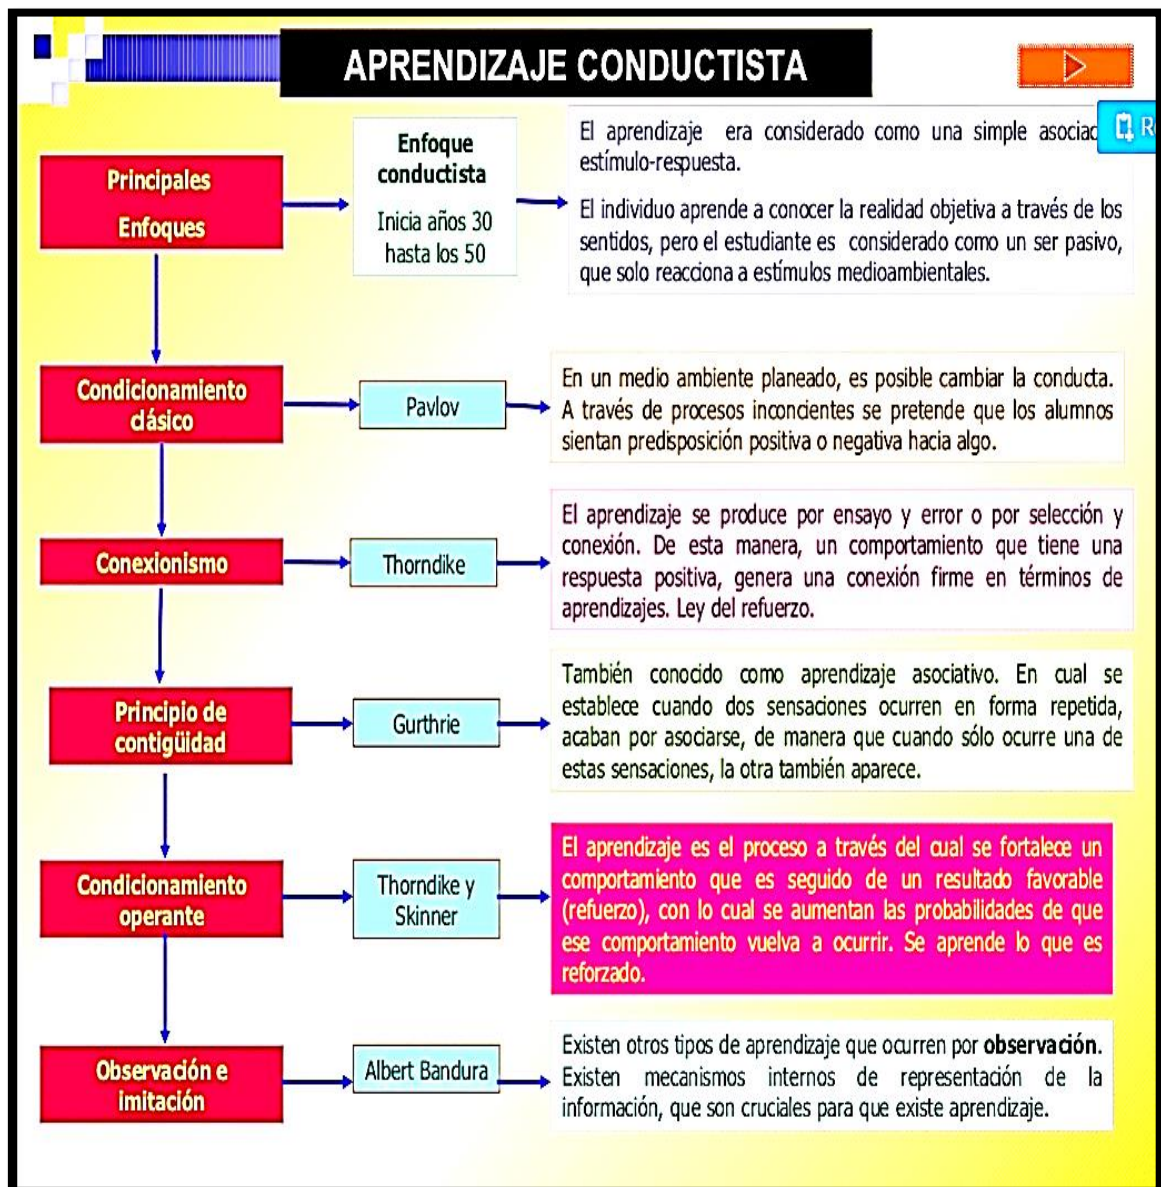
APRENDIZAJE CONDUCTISTA

Principales Enfoques

Enfoque conductista
Inicia años 30 hasta los 50

El aprendizaje era considerado como una simple asociac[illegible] estímulo-respuesta.

El individuo aprende a conocer la realidad objetiva a través de los sentidos, pero el estudiante es considerado como un ser pasivo, que solo reacciona a estímulos medioambientales.

R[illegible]

Condicionamiento clásico

Pavlov

En un medio ambiente planeado, es posible cambiar la conducta. A través de procesos inconcientes se pretende que los alumnos sientan predisposición positiva o negativa hacia algo.

Conexionismo

Thorndike

El aprendizaje se produce por ensayo y error o por selección y conexión. De esta manera, un comportamiento que tiene una respuesta positiva, genera una conexión firme en términos de aprendizajes. Ley del refuerzo.

Principio de contigüidad

Gurthrie

También conocido como aprendizaje asociativo. En cual se establece cuando dos sensaciones ocurren en forma repetida, acaban por asociarse, de manera que cuando sólo ocurre una de estas sensaciones, la otra también aparece.

Condicionamiento operante

Thorndike y Skinner

El aprendizaje es el proceso a través del cual se fortalece un comportamiento que es seguido de un resultado favorable (refuerzo), con lo cual se aumentan las probabilidades de que ese comportamiento vuelva a ocurrir. Se aprende lo que es reforzado.

Observación e imitación

Albert Bandura

Existen otros tipos de aprendizaje que ocurren por **observación**. Existen mecanismos internos de representación de la información, que son cruciales para que existe aprendizaje.